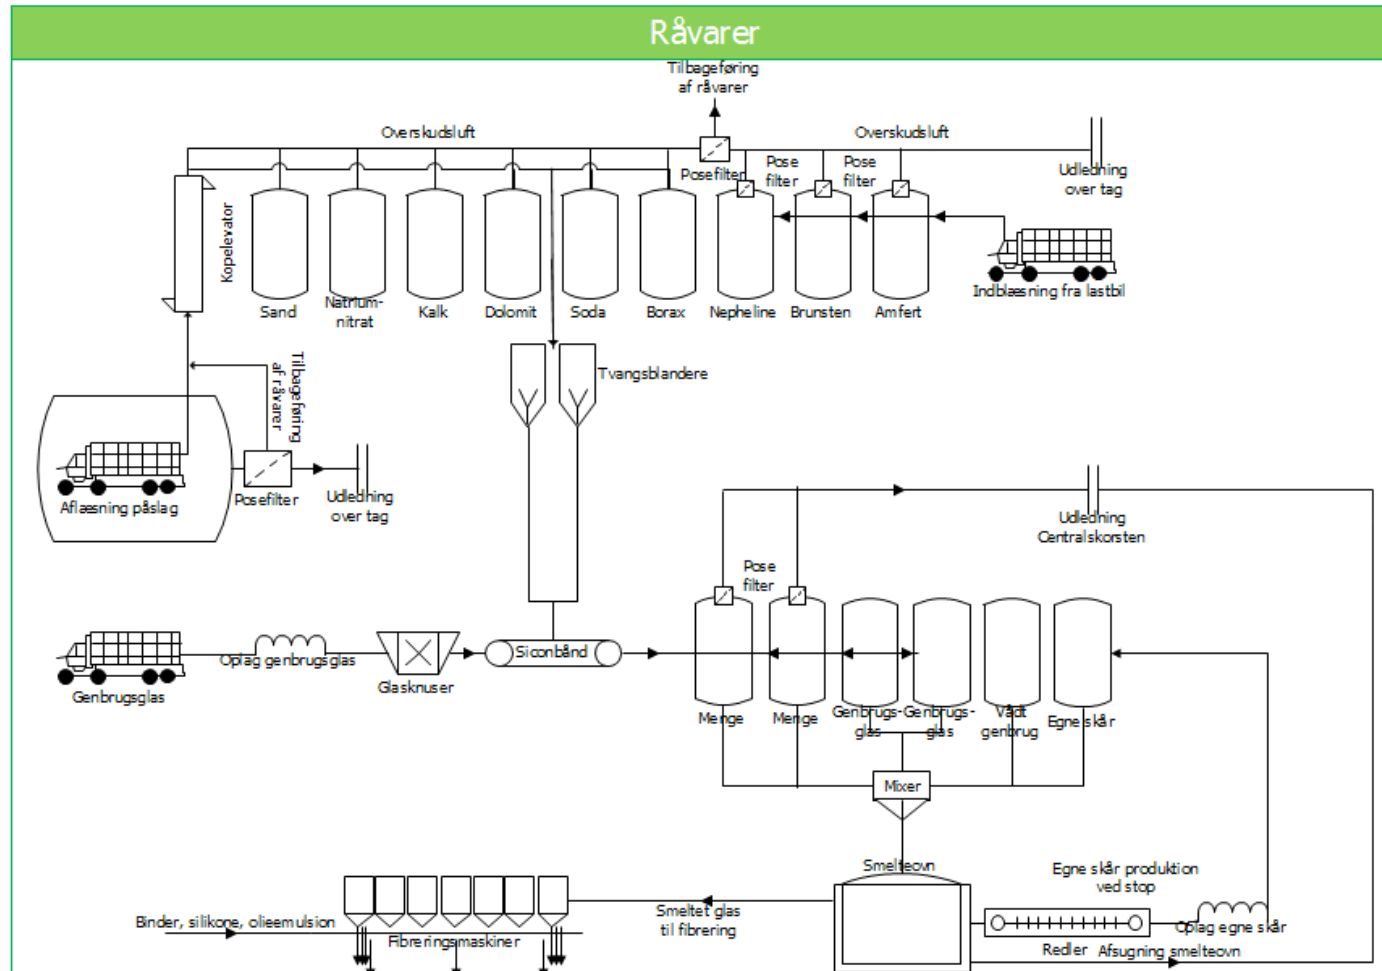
Råvarer

Tilbageføring af råvarer

Overskudsluft

Overskudsluft

Posefilter

Pose filter

Pose filter

Udledning over tag

Kopelevator

Sand

Natrium-nitrat

Kalk

Dolomit

Soda

Borax

Nepheline

Brunsten

Amfert

Indblæsning fra lastbil

Tvangsblandere

Tilbageføring af råvarer

Aflæsning påslag

Posefilter

Udledning over tag

Udledning Centralskorsten

Pose filter

Genbrugsglas

Oplag genbrugsglas

Glasknuser

Siconbånd

Menge

Menge

Genbrugs-glas

Genbrugs-glas

Vådt genbrug

Egne skår

Mixer

Smelteovn

Egne skår produktion ved stop

Binder, silikone, olieemulsion

Fibreringsmaskiner

Smeltet glas til fibrering

Oplag egne skår

Redler

Afsugning smelteovn